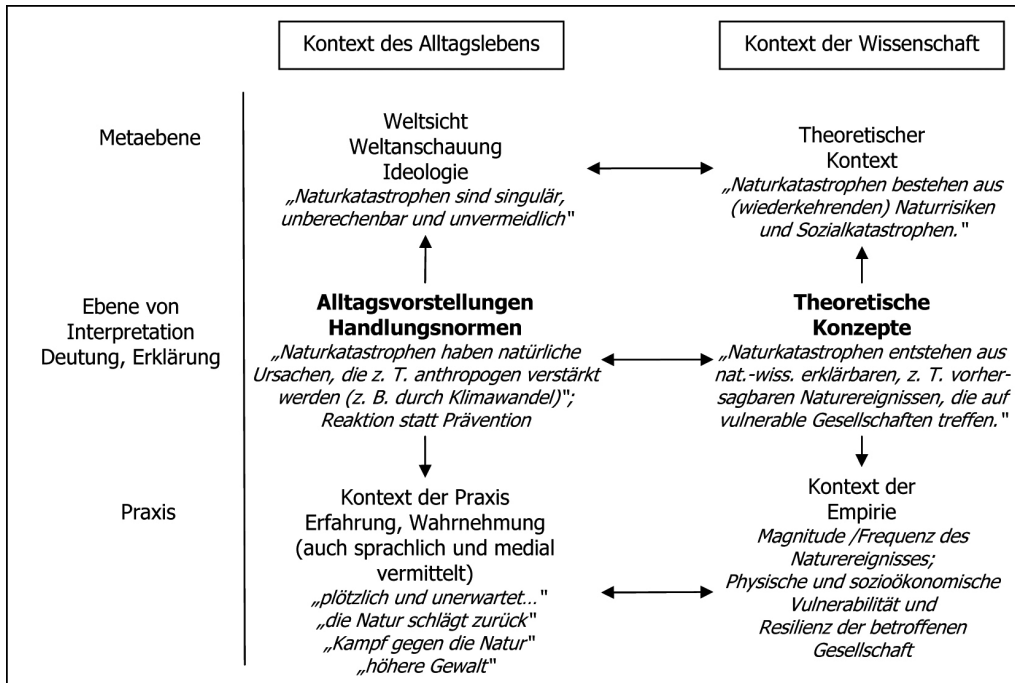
Kontext des Alltagslebens

Kontext der Wissenschaft

Metaebene

Weltsicht
Weltanschauung
Ideologie
„Naturkatastrophen sind singulär, unberechenbar und unvermeidlich"

Theoretischer Kontext
„Naturkatastrophen bestehen aus (wiederkehrenden) Naturrisiken und Sozialkatastrophen."

Ebene von Interpretation Deutung, Erklärung

Alltagsvorstellungen
Handlungsnormen
„Naturkatastrophen haben natürliche Ursachen, die z. T. anthropogen verstärkt werden (z. B. durch Klimawandel)"; Reaktion statt Prävention

Theoretische Konzepte
„Naturkatastrophen entstehen aus nat.-wiss. erklärbaren, z. T. vorhersagbaren Naturereignissen, die auf vulnerable Gesellschaften treffen."

Praxis

Kontext der Praxis
Erfahrung, Wahrnehmung (auch sprachlich und medial vermittelt)
„plötzlich und unerwartet…"
„die Natur schlägt zurück"
„Kampf gegen die Natur"
„höhere Gewalt"

Kontext der Empirie
Magnitude /Frequenz des Naturereignisses;
Physische und sozioökonomische Vulnerabilität und Resilienz der betroffenen Gesellschaft